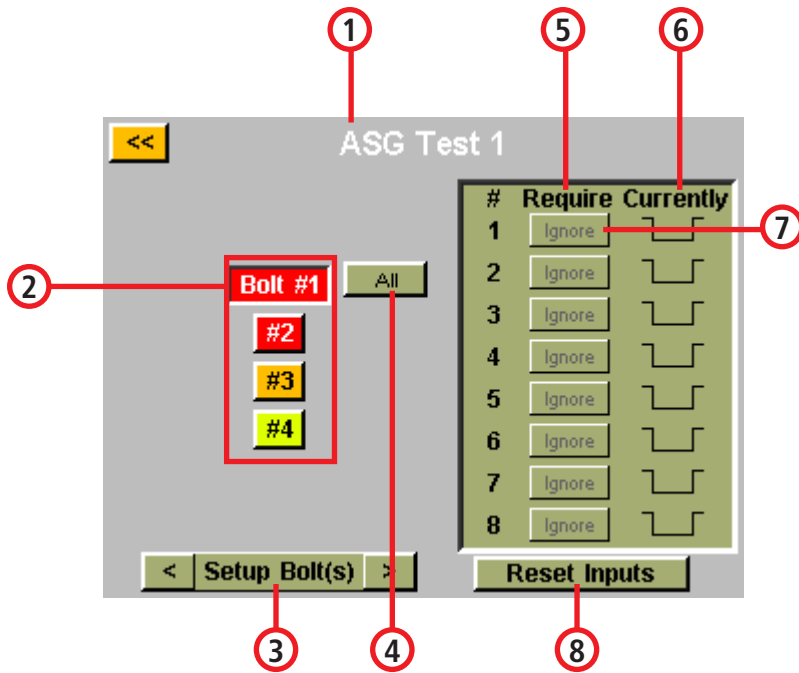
1

5

6

<<

ASG Test 1

| # | Require | Currently |
|---|---|---|
| 1 | Ignore | |
| 2 | Ignore | |
| 3 | Ignore | |
| 4 | Ignore | |
| 5 | Ignore | |
| 6 | Ignore | |
| 7 | Ignore | |
| 8 | Ignore | |

7

2

Bolt #1

All

#2

#3

#4

<

Setup Bolt(s)

>

Reset Inputs

3

4

8